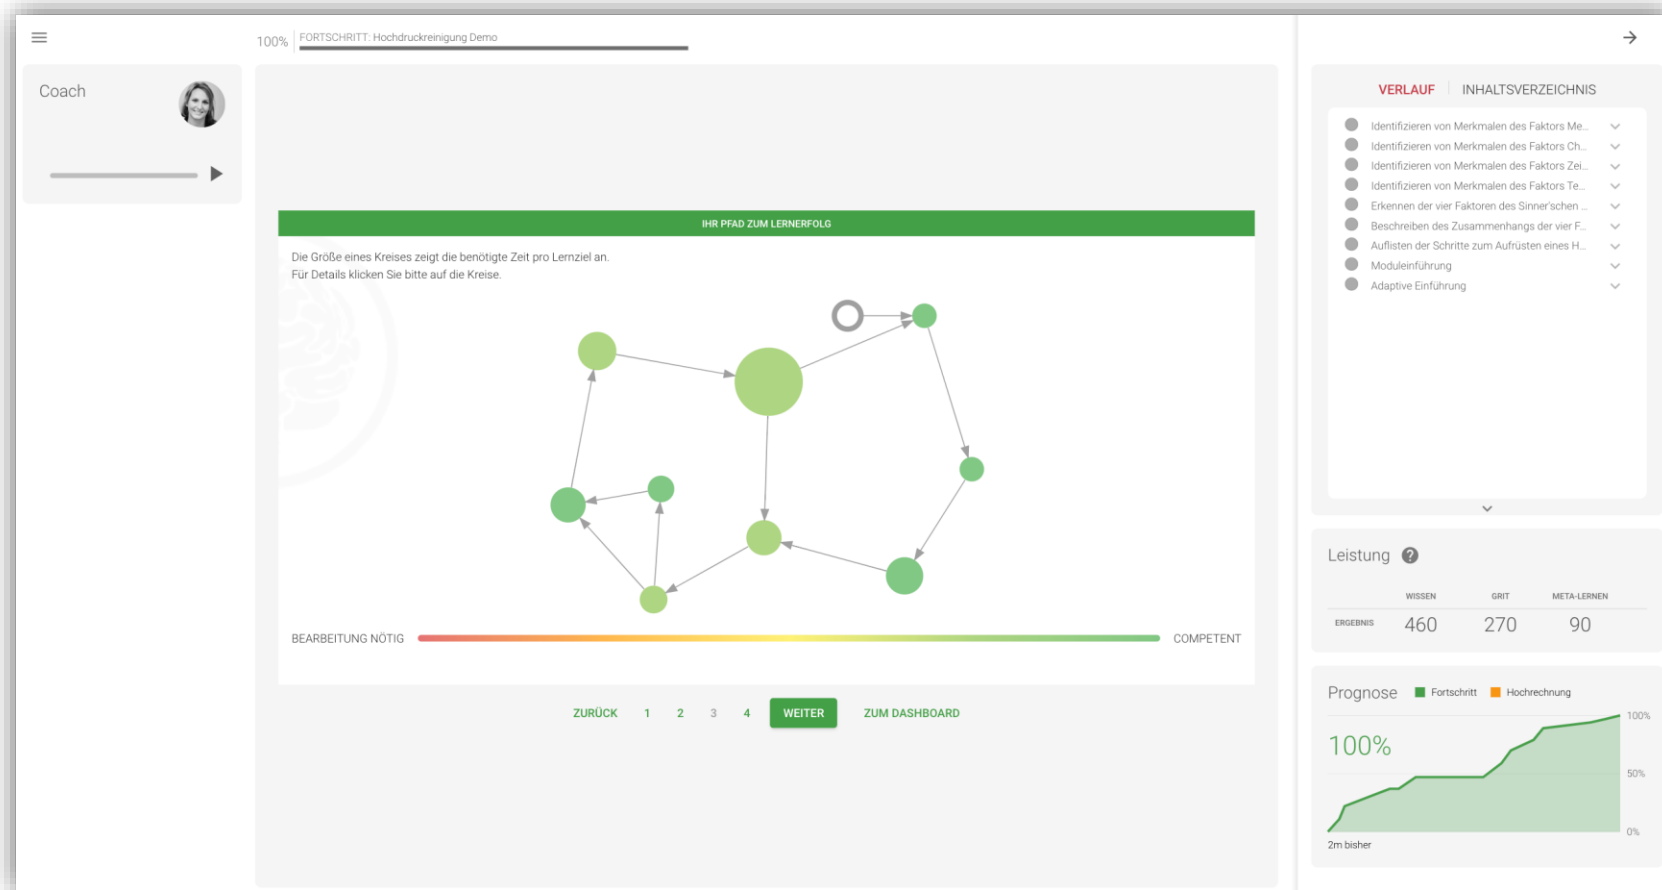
100% FORTSCHRITT: Hochdruckreinigung Demo

Coach

IHR PFAD ZUM LERNERFOLG

Die Größe eines Kreises zeigt die benötigte Zeit pro Lernziel an.
Für Details klicken Sie bitte auf die Kreise.

BEARBEITUNG NÖTIG COMPETENT

ZURÜCK 1 2 3 4 WEITER ZUM DASHBOARD

VERLAUF INHALTSVERZEICHNIS

Identifizieren von Merkmalen des Faktors Me...
Identifizieren von Merkmalen des Faktors Ch...
Identifizieren von Merkmalen des Faktors Zei...
Identifizieren von Merkmalen des Faktors Te...
Erkennen der vier Faktoren des Sinner'schen ...
Beschreiben des Zusammenhangs der vier F...
Auflisten der Schritte zum Aufrüsten eines H...
Moduleinführung
Adaptive Einführung

Leistung

| | WISSEN | GRIT | META-LERNEN |
|---|---|---|---|
| ERGEBNIS | 460 | 270 | 90 |

Prognose Fortschritt Hochrechnung

100%

100%
50%
0%
2m bisher